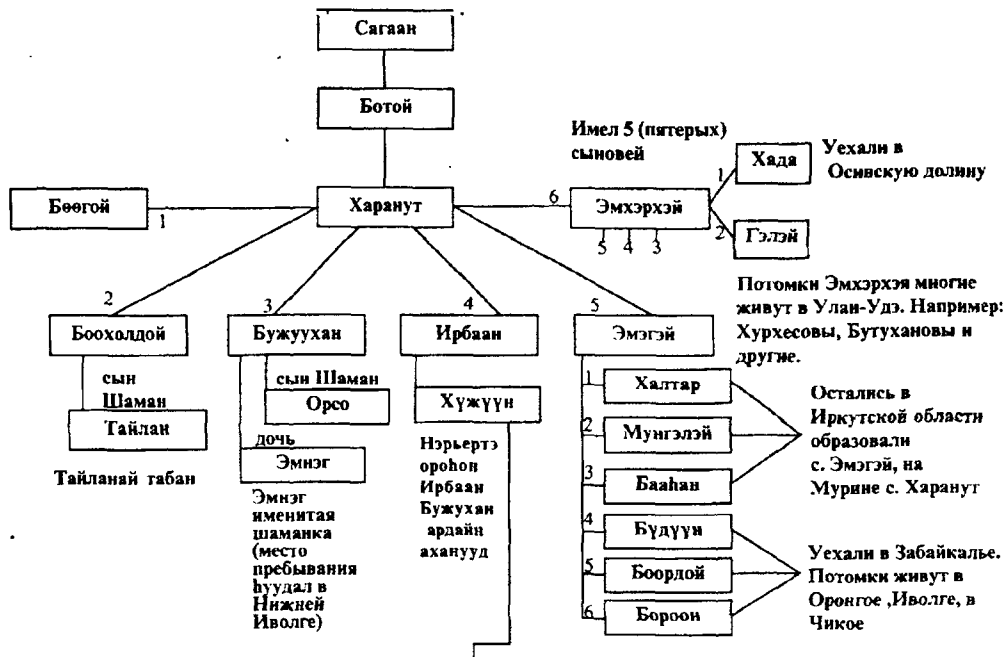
Сагаан

Ботой

Имел 5 (пятерых) сыновей

Хада

Уехали в Осинскую долину

Боогой

1

Харанут

6

Эмхэрхэй

1

2

Гэлэй

5 4 3

Потомки Эмхэрхэя многие живут в Улан-Удэ. Например: Хурхесовы, Бутухановы и другие.

2

Боохолдой

3

Бужуухан

4

Ирбаан

5

Эмэгэй

сын Шаман

Тайлан

Тайланай табан

сын Шаман

Орсо

дочь

Эмнэг

Эмнэг именитая шаманка (место пребывания hуудал в Нижней Иволге)

Хүжүүн

Нэрьертэ ороhон Ирбаан Бужухан ардайн аханууд

1 Халтар

2 Мунгэлэй

3 Баahан

Остались в Иркутской области образовали с. Эмэгэй, на Мурине с. Харанут

4 Бүдүүн

5 Боордой

6 Бороон

Уехали в Забайкалье. Потомки живут в Оронгое ,Иволге, в Чикое